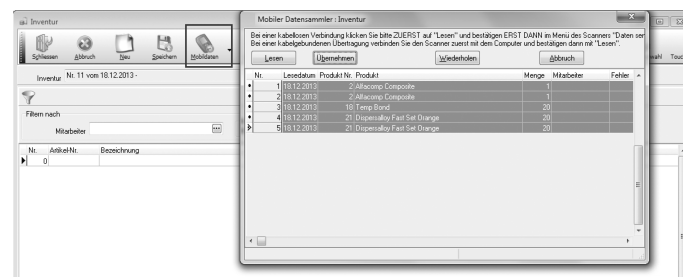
Inventur

Schliessen Abbruch Neu Speichern Mobildaten

Inventur Nr. 11 vom 18.12.2013 -

Filtern nach

Mitarbeiter

Nr. Artikel-Nr. Bezeichnung
0

wahl Touc

Mobiler Datensammler : Inventur

Bei einer kabellosen Verbindung klicken Sie bitte ZUERST auf "Lesen" und bestätigen ERST DANN im Menü des Scanners "Daten sen
Bei einer kabelgebundenen Übertragung verbinden Sie den Scanner zuerst mit dem Computer und bestätigen dann mit "Lesen".

Lesen Übernehmen Wiederholen Abbruch

| Nr. | Lesedatum | Produkt Nr. | Produkt | Menge | Mitarbeiter | Fehler |
|---|---|---|---|---|---|---|
| 1 | 18.12.2013 | 2 | Alfacomp Composite | 1 | | |
| 2 | 18.12.2013 | 2 | Alfacomp Composite | 1 | | |
| 3 | 18.12.2013 | 18 | Temp Bond | 20 | | |
| 4 | 18.12.2013 | 21 | Dispersalloy Fast Set Orange | 20 | | |
| 5 | 18.12.2013 | 21 | Dispersalloy Fast Set Orange | 20 | | |